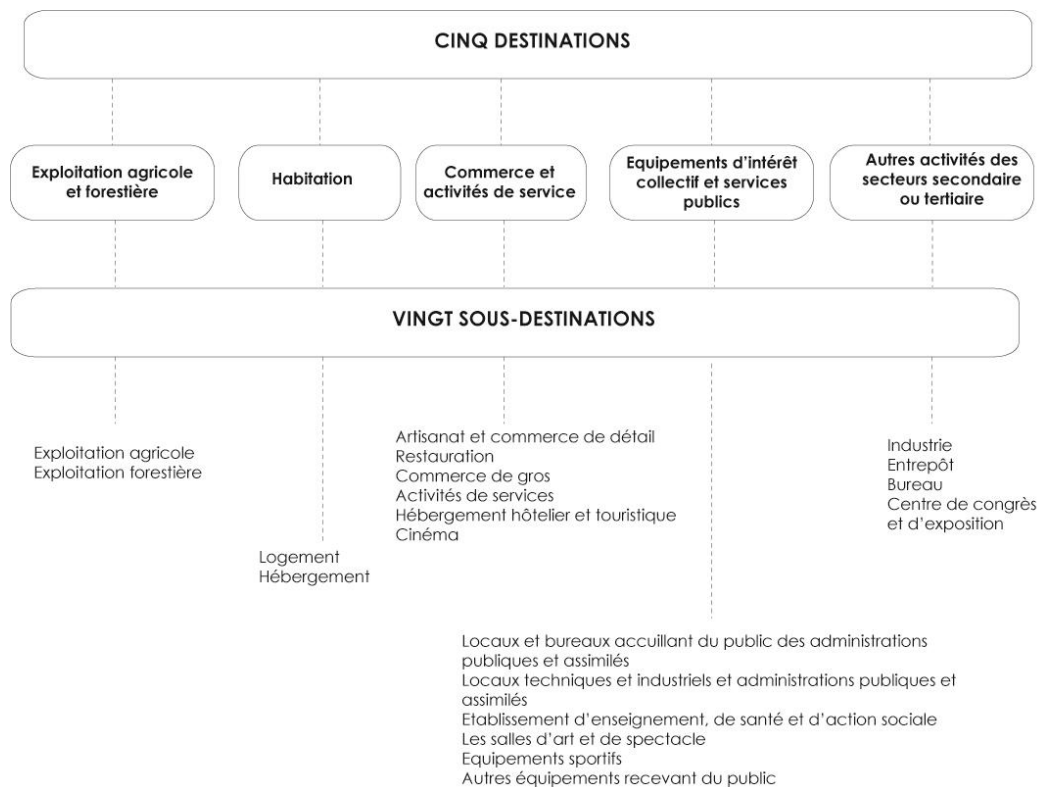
CINQ DESTINATIONS

Exploitation agricole et forestière

Habitation

Commerce et activités de service

Equipements d'intérêt collectif et services publics

Autres activités des secteurs secondaire ou tertiaire

VINGT SOUS-DESTINATIONS

Exploitation agricole
Exploitation forestière

Logement
Hébergement

Artisanat et commerce de détail
Restauration
Commerce de gros
Activités de services
Hébergement hôtelier et touristique
Cinéma

Locaux et bureaux accuillant du public des administrations publiques et assimilés
Locaux techniques et industriels et administrations publiques et assimilés
Etablissement d'enseignement, de santé et d'action sociale
Les salles d'art et de spectacle
Equipements sportifs
Autres équipements recevant du public

Industrie
Entrepôt
Bureau
Centre de congrès et d'exposition